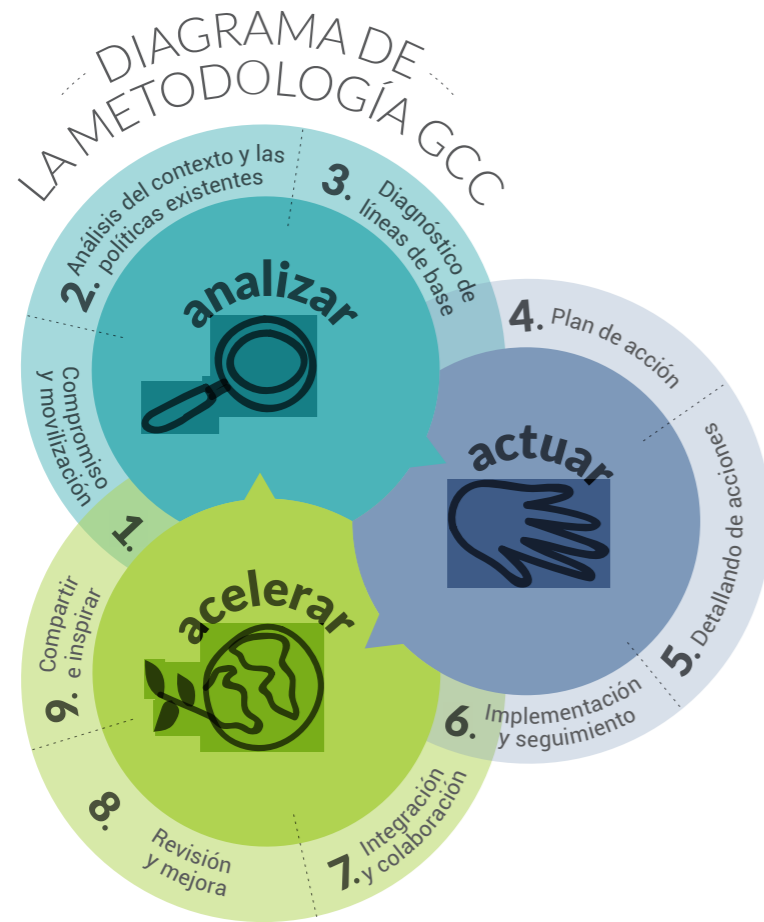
DIAGRAMA DE LA METODOLOGÍA GCC

analizar

1. Compromiso y movilización

2. Análisis del contexto y las políticas existentes

3. Diagnóstico de líneas de base

actuar

4. Plan de acción

5. Detallando de acciones

6. Implementación y seguimiento

acelerar

7. Integración y colaboración

8. Revisión y mejora

9. Compartir e inspirar